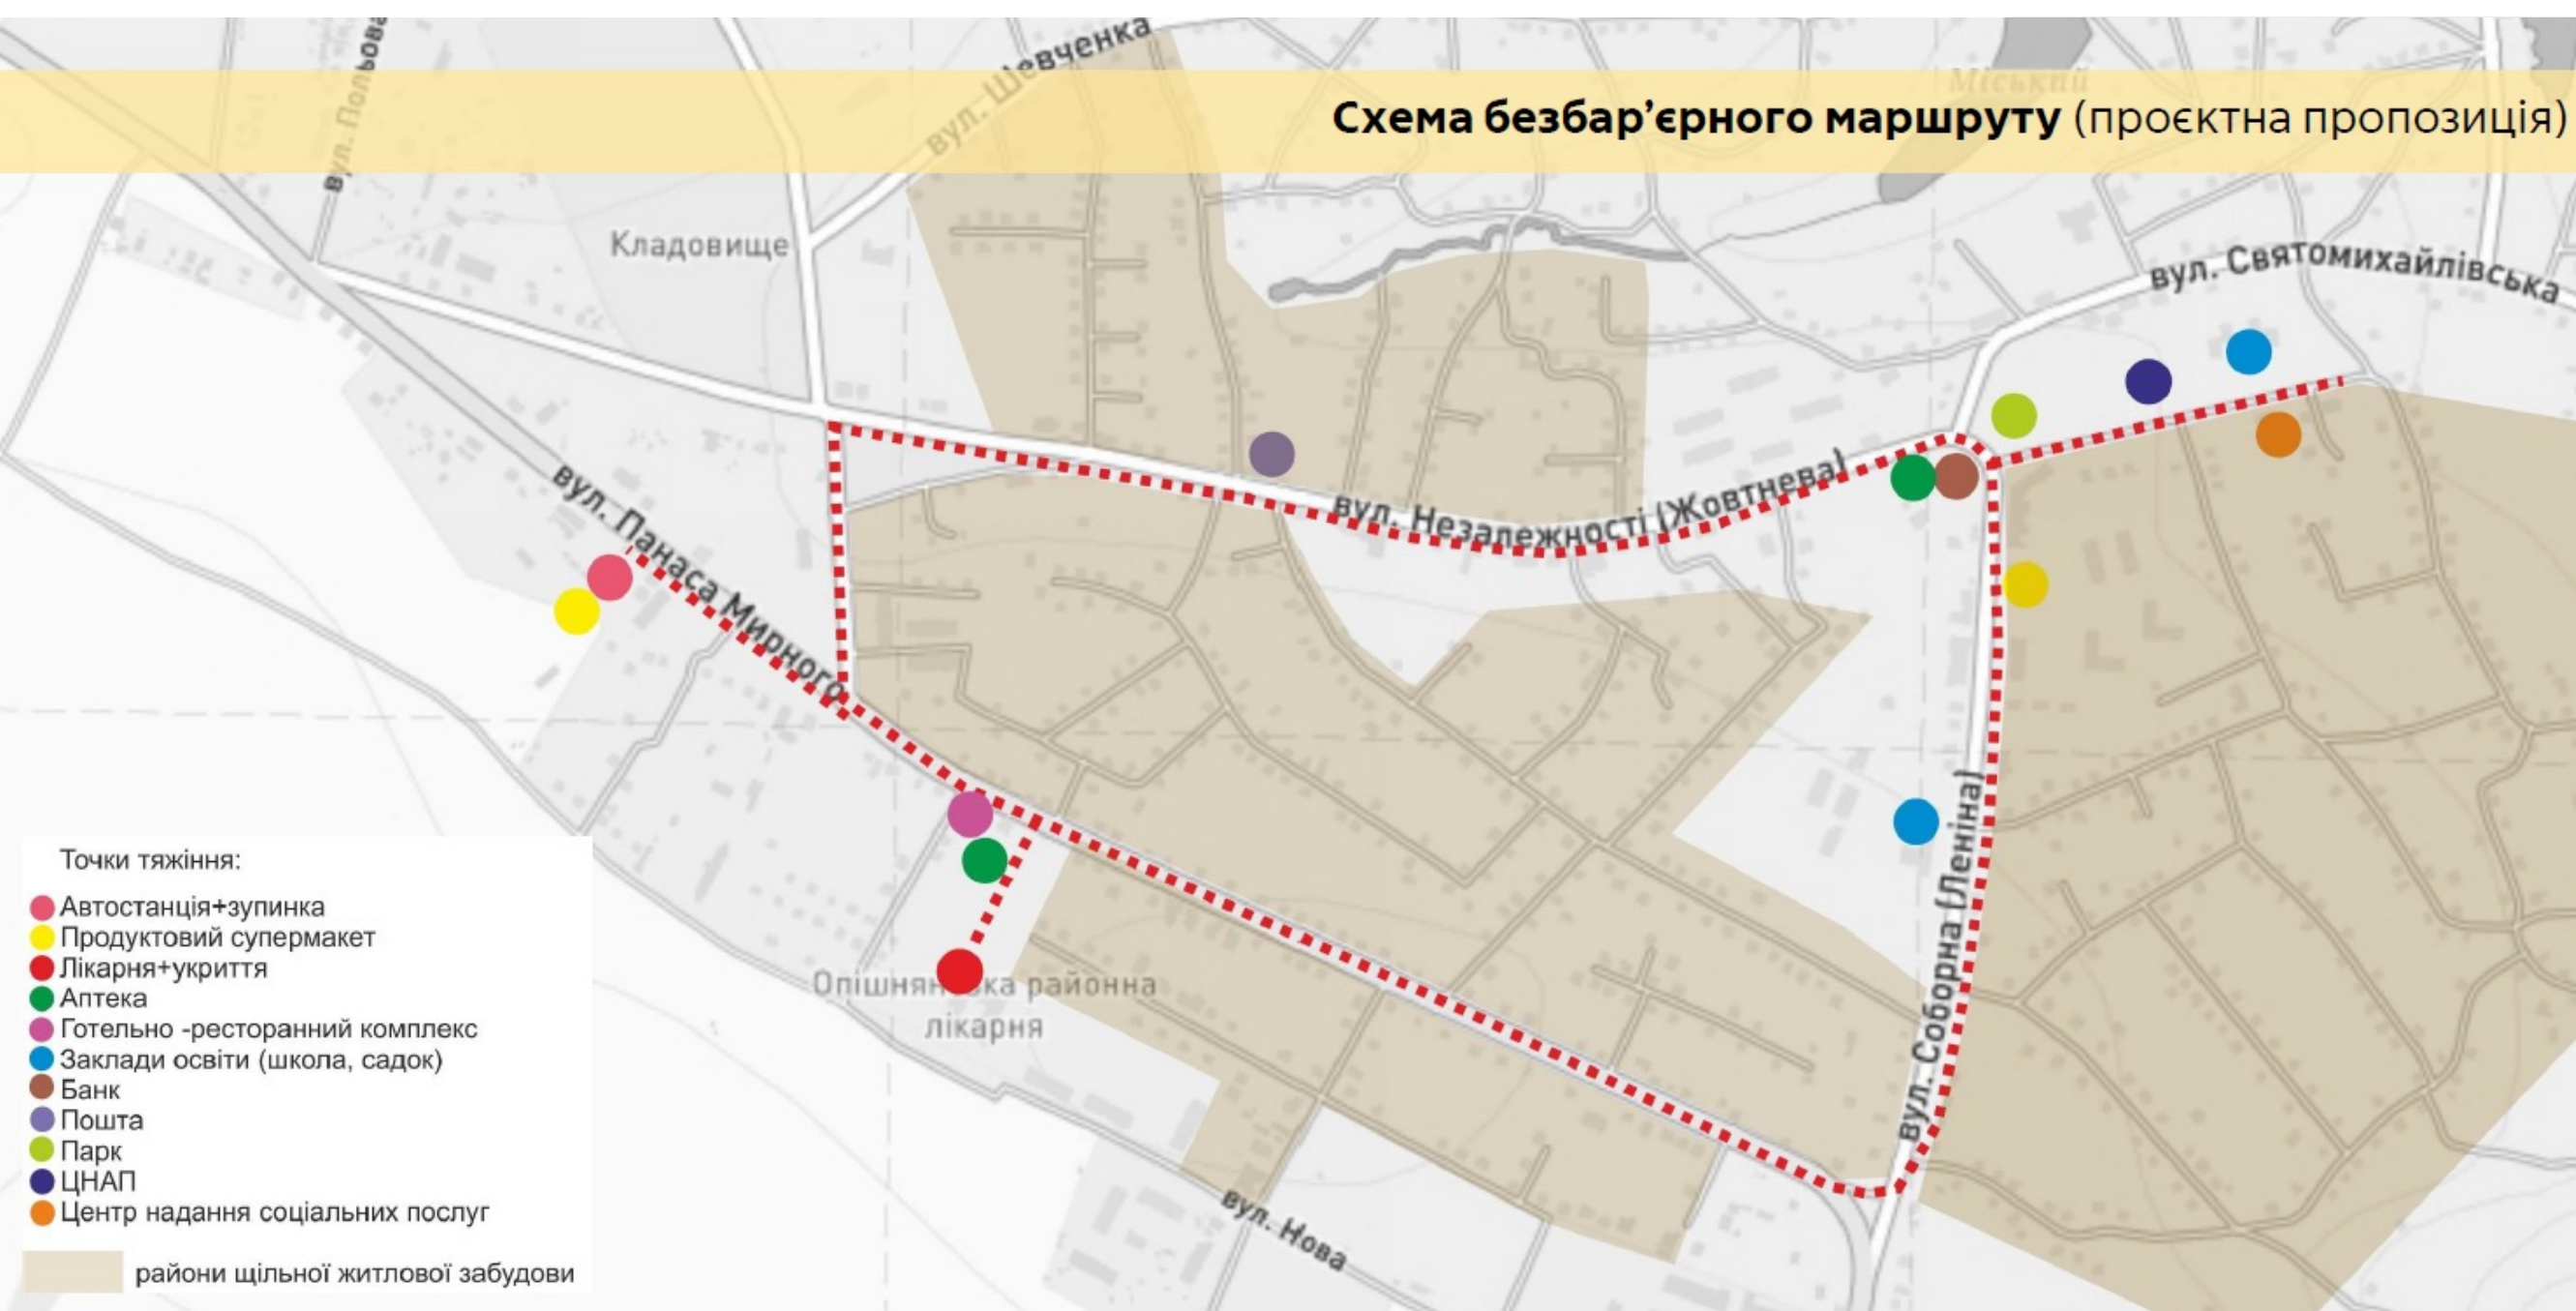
**Схема безбар’єрного маршруту** (проєктна пропозиція)

вул. Польова

вул. Шевченка

Міський

Кладовище

вул. Святомихайлівська

вул. Незалежності (Жовтнева)

вул. Панаса Мирного

вул. Соборна (Леніна)

Опішнянська районна лікарня

вул. Нова

Точки тяжіння:
Автостанція+зупинка
Продуктовий супермакет
Лікарня+укриття
Аптека
Готельно -ресторанний комплекс
Заклади освіти (школа, садок)
Банк
Пошта
Парк
ЦНАП
Центр надання соціальних послуг

райони щільної житлової забудови